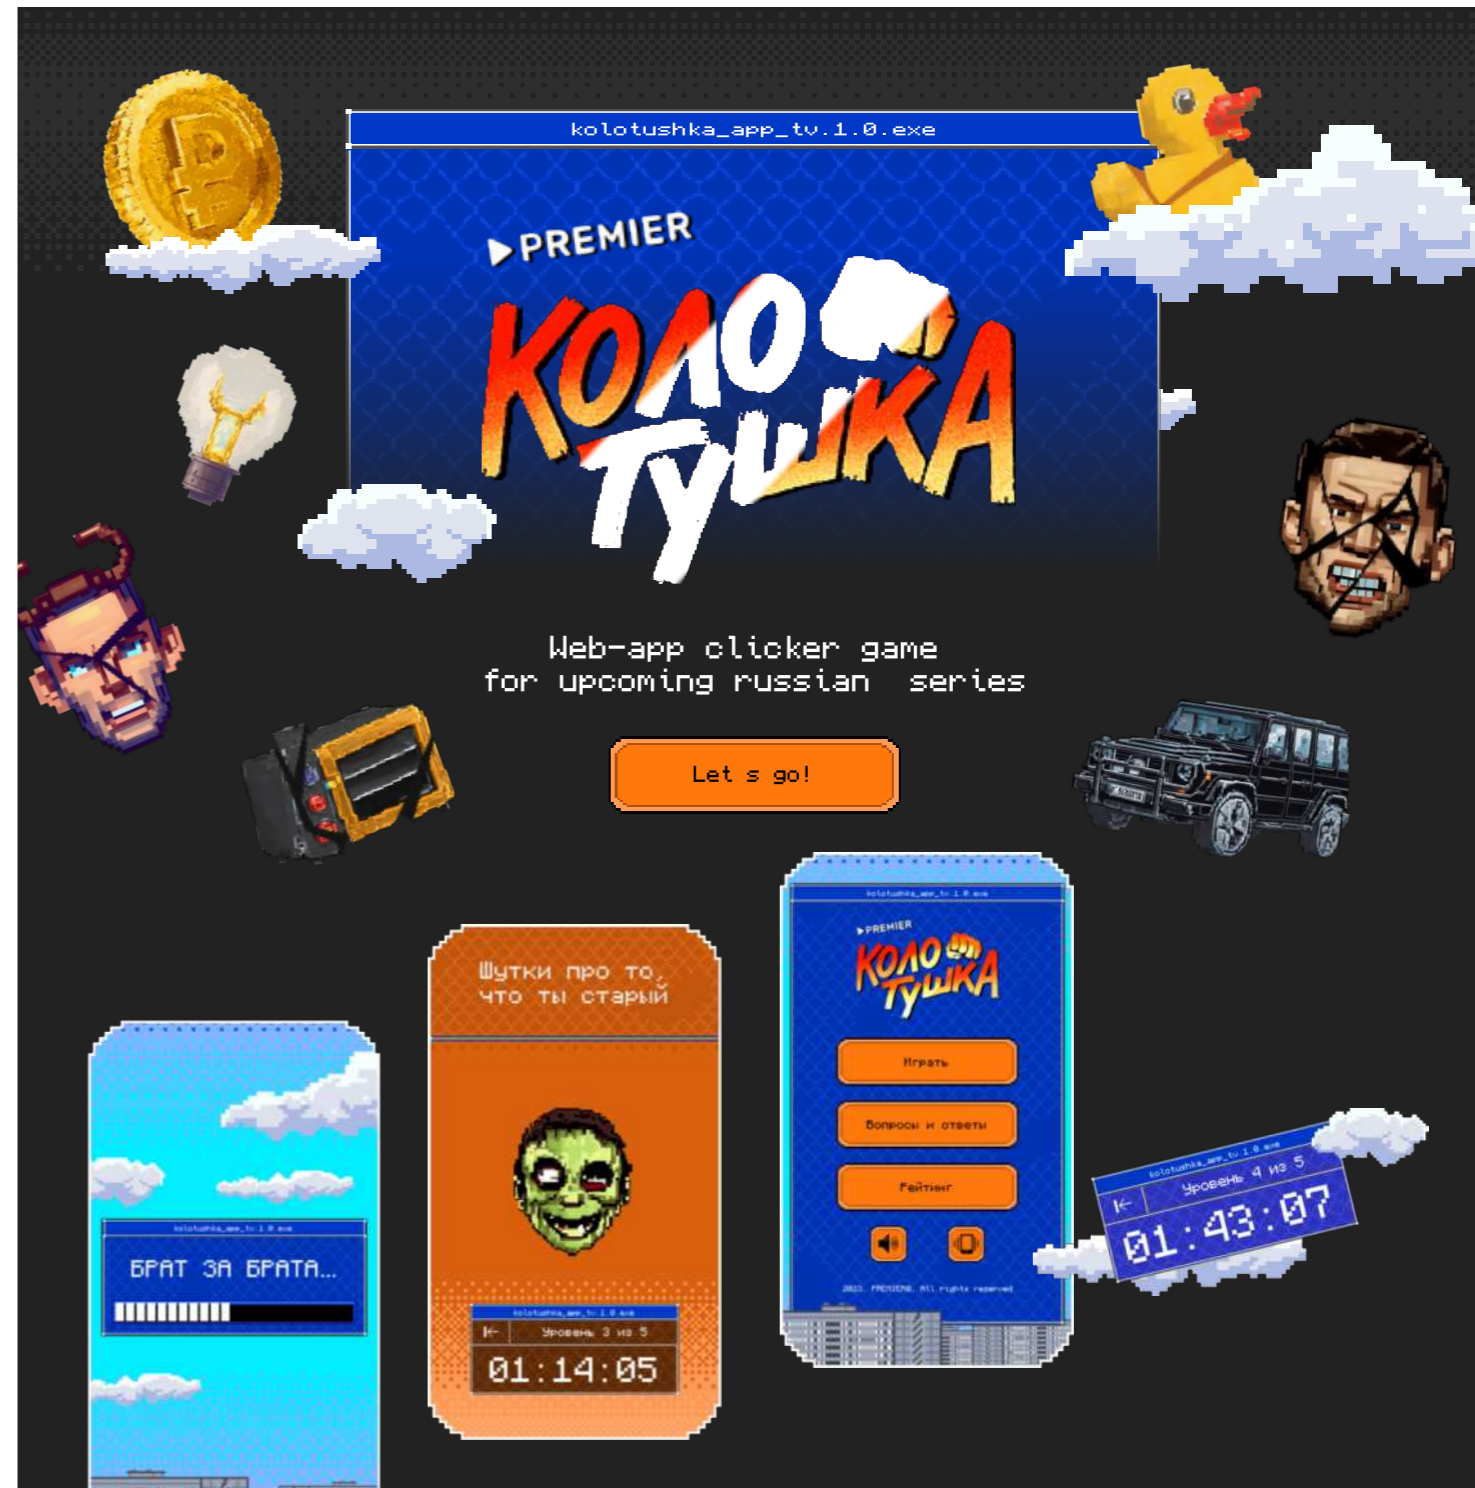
kolotushka_app_tv.1.0.exe

PREMIER

КОЛОТУШКА

Web-app clicker game for upcoming russian series

Let s go!

kolotushka_app_tv.1.0.exe

БРАТ ЗА БРАТА...

Шутки про то, что ты старый

kolotushka_app_tv.1.0.exe

Уровень 3 из 5

01:14:05

kolotushka_app_tv.1.0.exe

PREMIER

КОЛОТУШКА

Играть

Вопросы и ответы

Рейтинг

2023. PREMIERE. All rights reserved

kolotushka_app_tv.1.0.exe

Уровень 4 из 5

01:43:07